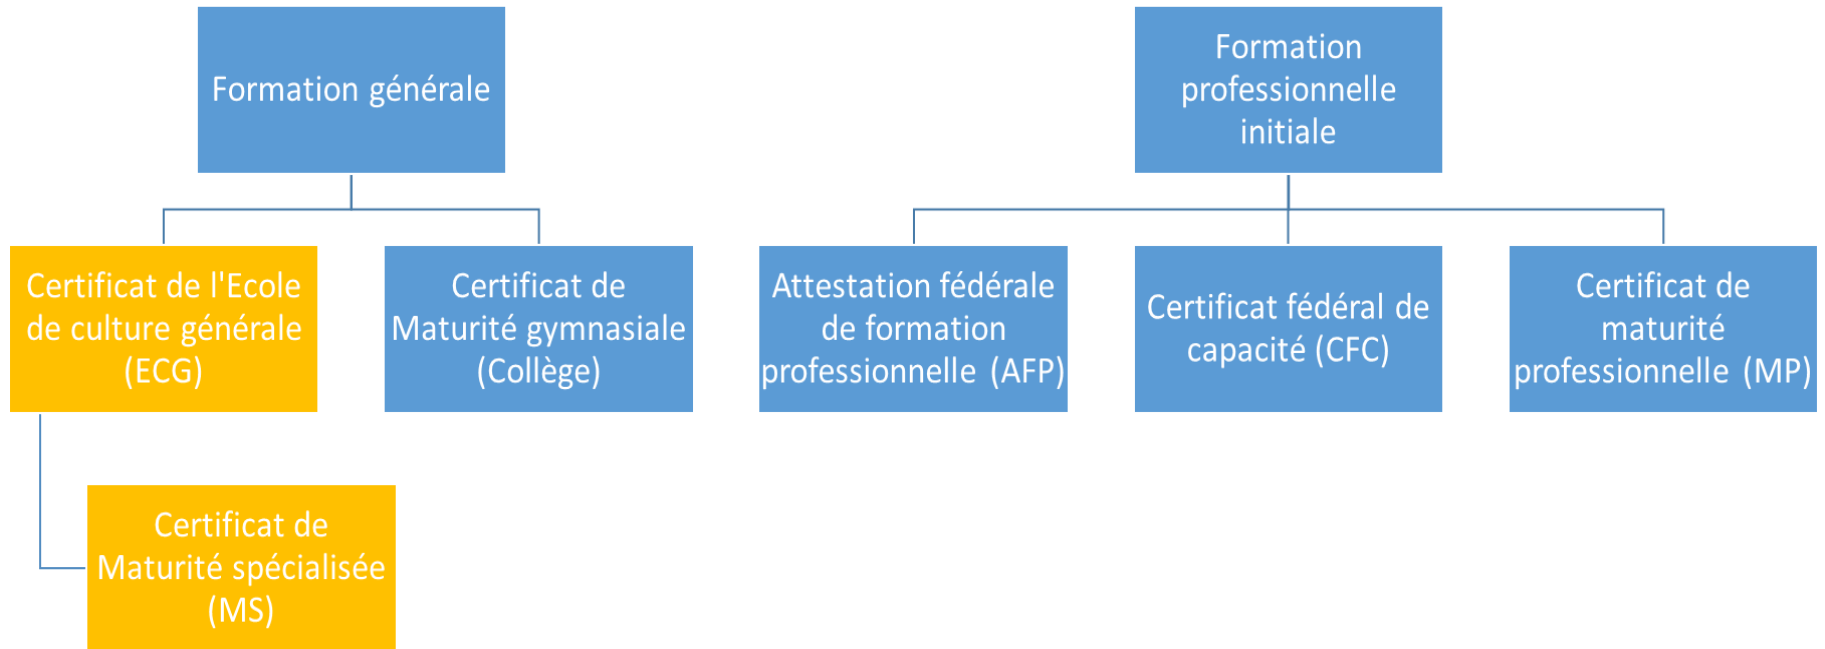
Formation générale

Certificat de l'Ecole de culture générale (ECG)

Certificat de Maturité gymnasiale (Collège)

Certificat de Maturité spécialisée (MS)

Formation professionnelle initiale

Attestation fédérale de formation professionnelle (AFP)

Certificat fédéral de capacité (CFC)

Certificat de maturité professionnelle (MP)